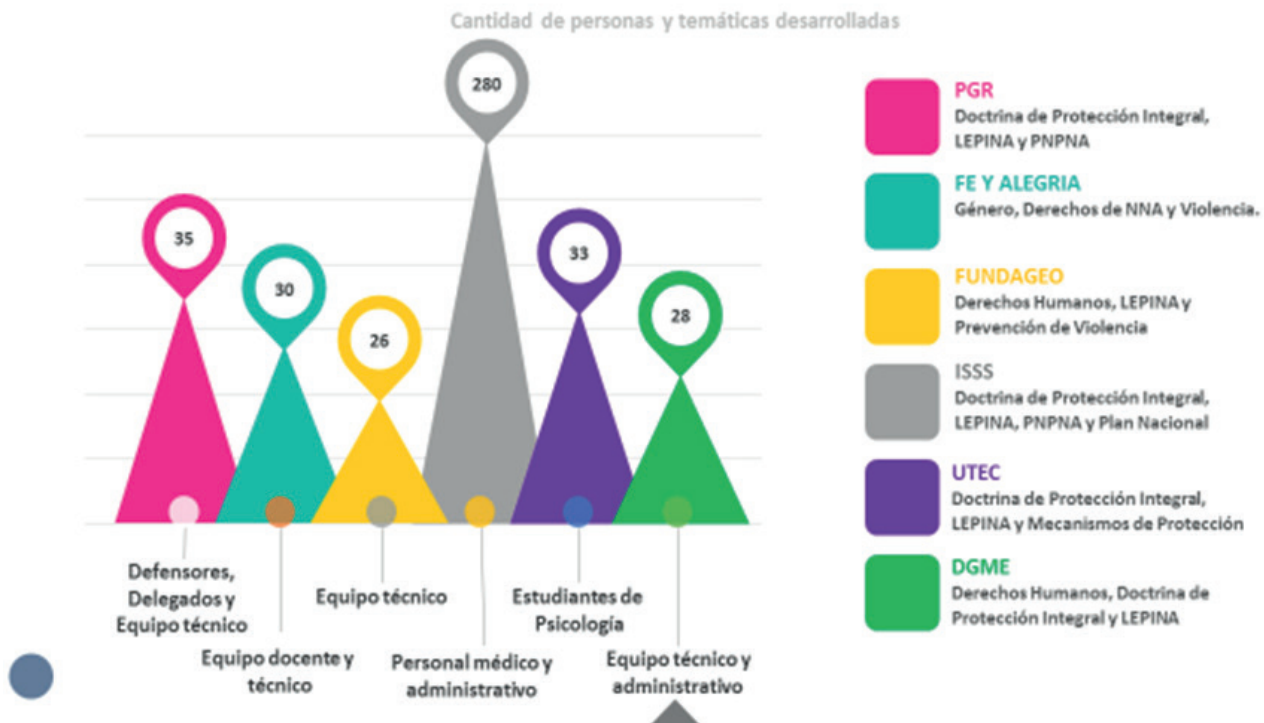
Cantidad de personas y temáticas desarrolladas

280

35

30

26

33

28

Defensores, Delegados y Equipo técnico

Equipo docente y técnico

Equipo técnico

Personal médico y administrativo

Estudiantes de Psicología

Equipo técnico y administrativo

PGR
Doctrina de Protección Integral, LEPINA y PNPNA

FE Y ALEGRIA
Género, Derechos de NNA y Violencia.

FUNDAGEO
Derechos Humanos, LEPINA y Prevención de Violencia

ISSS
Doctrina de Protección Integral, LEPINA, PNPNA y Plan Nacional

UTEC
Doctrina de Protección Integral, LEPINA y Mecanismos de Protección

DGME
Derechos Humanos, Doctrina de Protección Integral y LEPINA